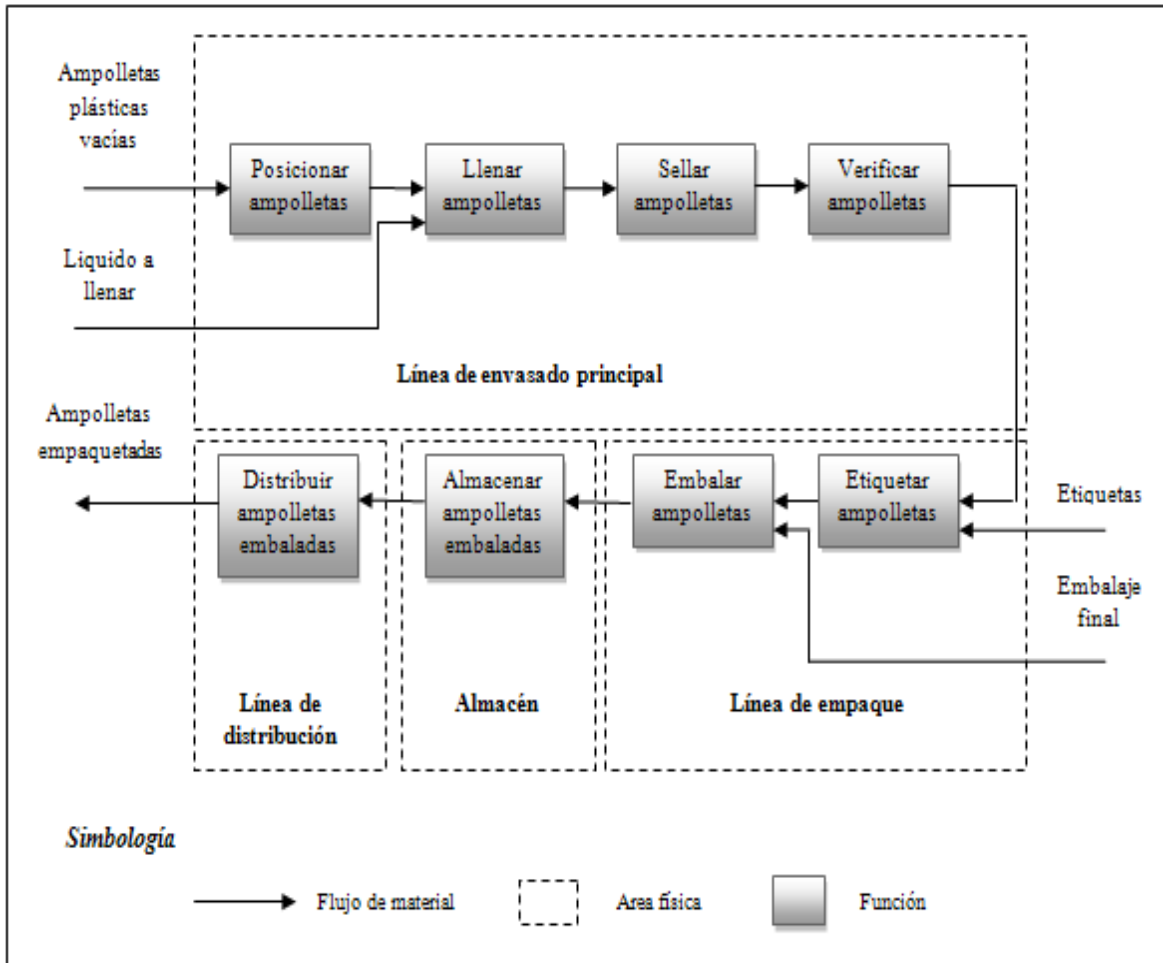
Ampolletas plásticas vacias

Posicionar ampolletas

Llenar ampolletas

Sellar ampolletas

Verificar ampolletas

Liquido a llenar

Línea de envasado principal

Ampolletas empaquetadas

Distribuir ampolletas embaladas

Almacenar ampolletas embaladas

Embalar ampolletas

Etiquetar ampolletas

Etiquetas

Embalaje final

Línea de distribución

Almacén

Línea de empaque

Simbología

Flujo de material

Area física

Función